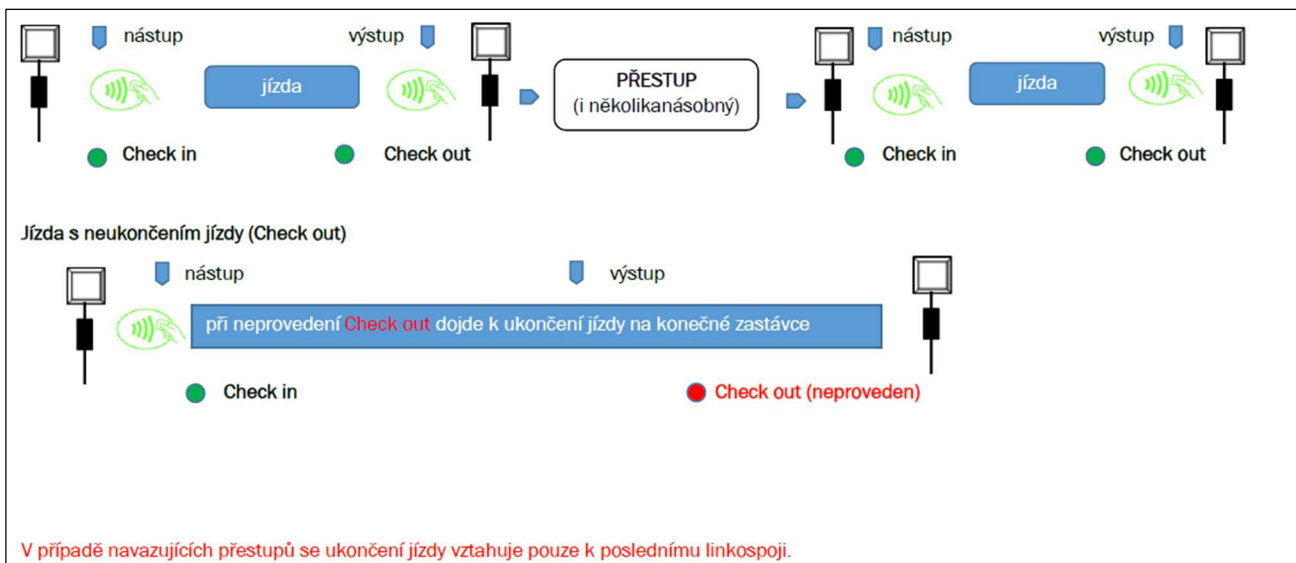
nástup

výstup

jízda

PŘESTUP
(i několikanásobný)

nástup

výstup

jízda

Check in

Check out

Check in

Check out

Jízda s neukončením jízdy (Check out)

nástup

výstup

při neprovedení Check out dojde k ukončení jízdy na konečné zastávce

Check in

Check out (neproveden)

V případě navazujících přestupů se ukončení jízdy vztahuje pouze k poslednímu linkospoji.